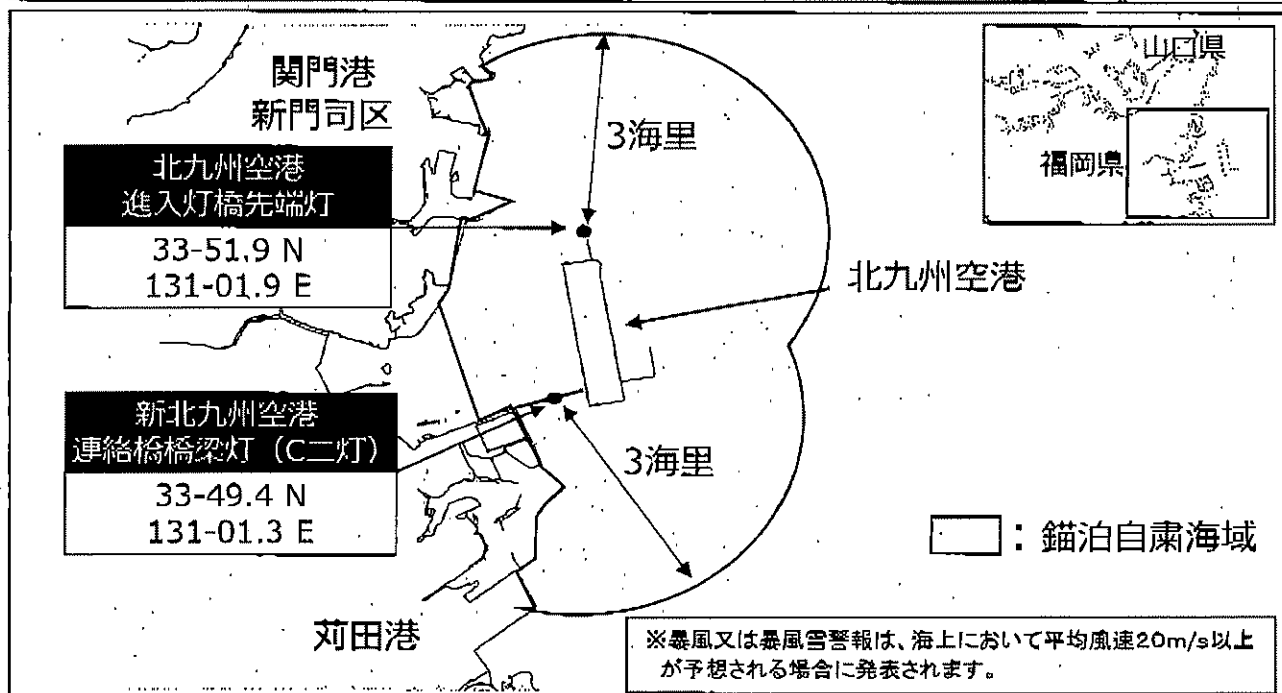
関門港
新門司区

3海里

山口県

福岡県

北九州空港
進入灯橋先端灯

33-51.9 N
131-01.9 E

北九州空港

新北九州空港
連絡橋橋梁灯（C二灯）

33-49.4 N
131-01.3 E

3海里

：錨泊自粛海域

苅田港

※暴風又は暴風雪警報は、海上において平均風速20m/s以上が予想される場合に発表されます。